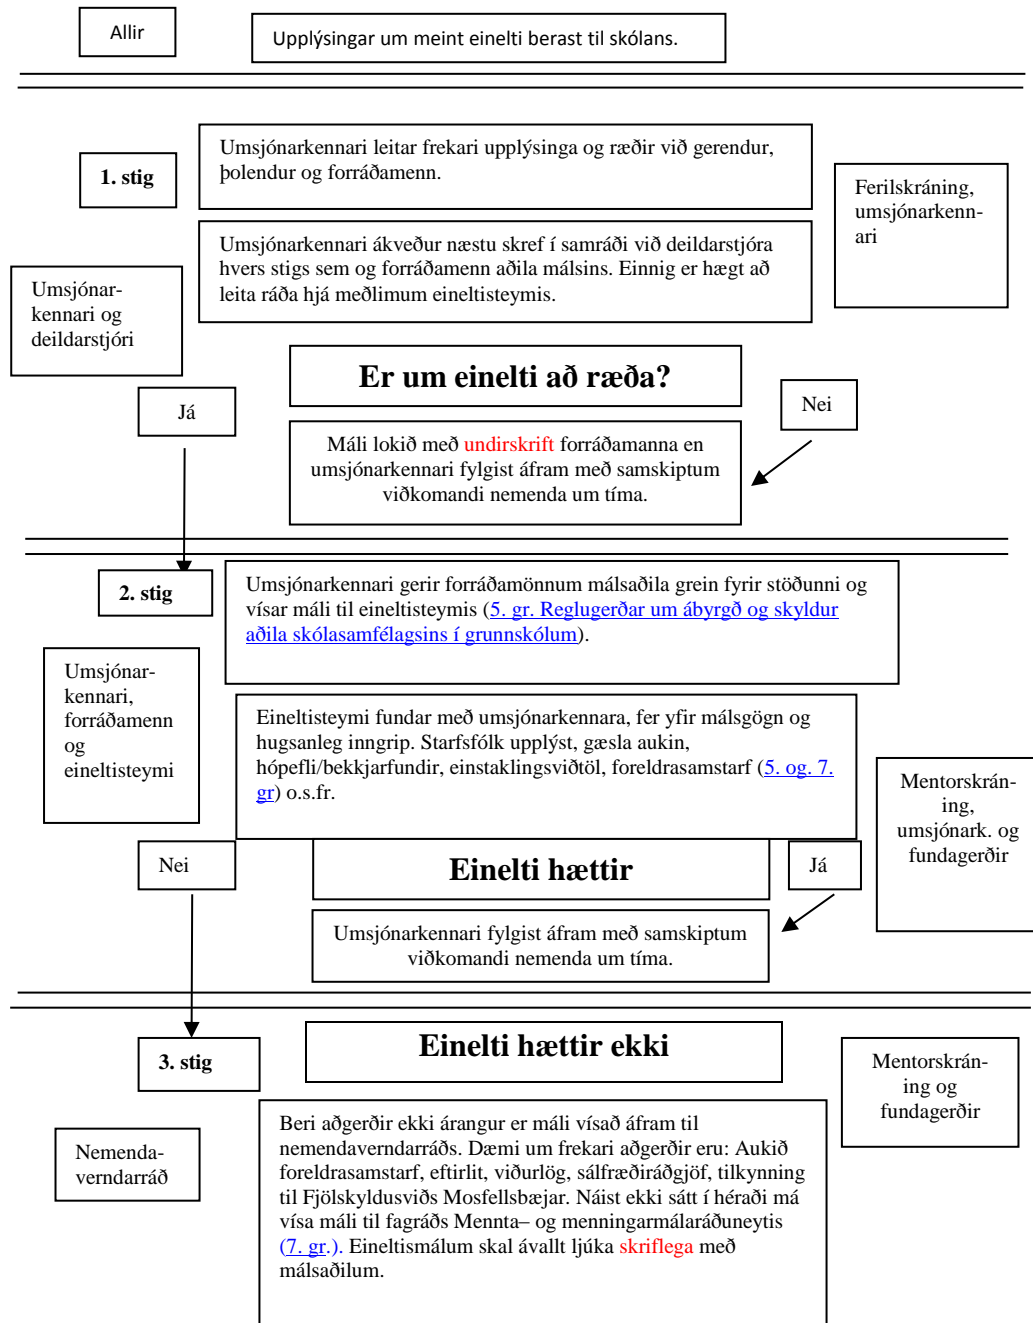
Allir

Upplýsingar um meint einelti berast til skólans.

1. stig

Umsjónarkennari leitar frekari upplýsinga og ræðir við gerendur, þolendur og forráðamenn.

Umsjónarkennari ákveður næstu skref í samráði við deildarstjóra hvers stigs sem og forráðamenn aðila málsins. Einnig er hægt að leita ráða hjá meðlimum eineltisteymis.

Ferilskráning, umsjónarkennari

Umsjónarkennari og deildarstjóri

Er um einelti að ræða?

Já

Nei

Máli lokið með undirskrift forráðamanna en umsjónarkennari fylgist áfram með samskiptum viðkomandi nemenda um tíma.

2. stig

Umsjónarkennari gerir forráðamönnum málsaðila grein fyrir stöðunni og vísar máli til eineltisteymis (5. gr. Reglugerðar um ábyrgð og skyldur aðila skólasamfélagsins í grunnskólum).

Umsjónarkennari, forráðamenn og eineltisteymi

Eineltisteymi fundar með umsjónarkennara, fer yfir málsgögn og hugsanleg inngrip. Starfsfólk upplýst, gæsla aukin, hópefli/bekkjarfundir, einstaklingsviðtöl, foreldrasamstarf (5. og. 7. gr) o.s.fr.

Mentorskráning, umsjónark. og fundagerðir

Nei

Einelti hættir

Já

Umsjónarkennari fylgist áfram með samskiptum viðkomandi nemenda um tíma.

3. stig

Einelti hættir ekki

Mentorskráning og fundagerðir

Nemendaverndarráð

Beri aðgerðir ekki árangur er máli vísað áfram til nemendaverndarráðs. Dæmi um frekari aðgerðir eru: Aukið foreldrasamstarf, eftirlit, viðurlög, sálfræðiráðgjöf, tilkynning til Fjölskyldusviðs Mosfellsbæjar. Náist ekki sátt í héraði má vísa máli til fagráðs Mennta– og menningarmálaráðuneytis (7. gr.). Eineltismálum skal ávallt ljúka skriflega með málsaðilum.